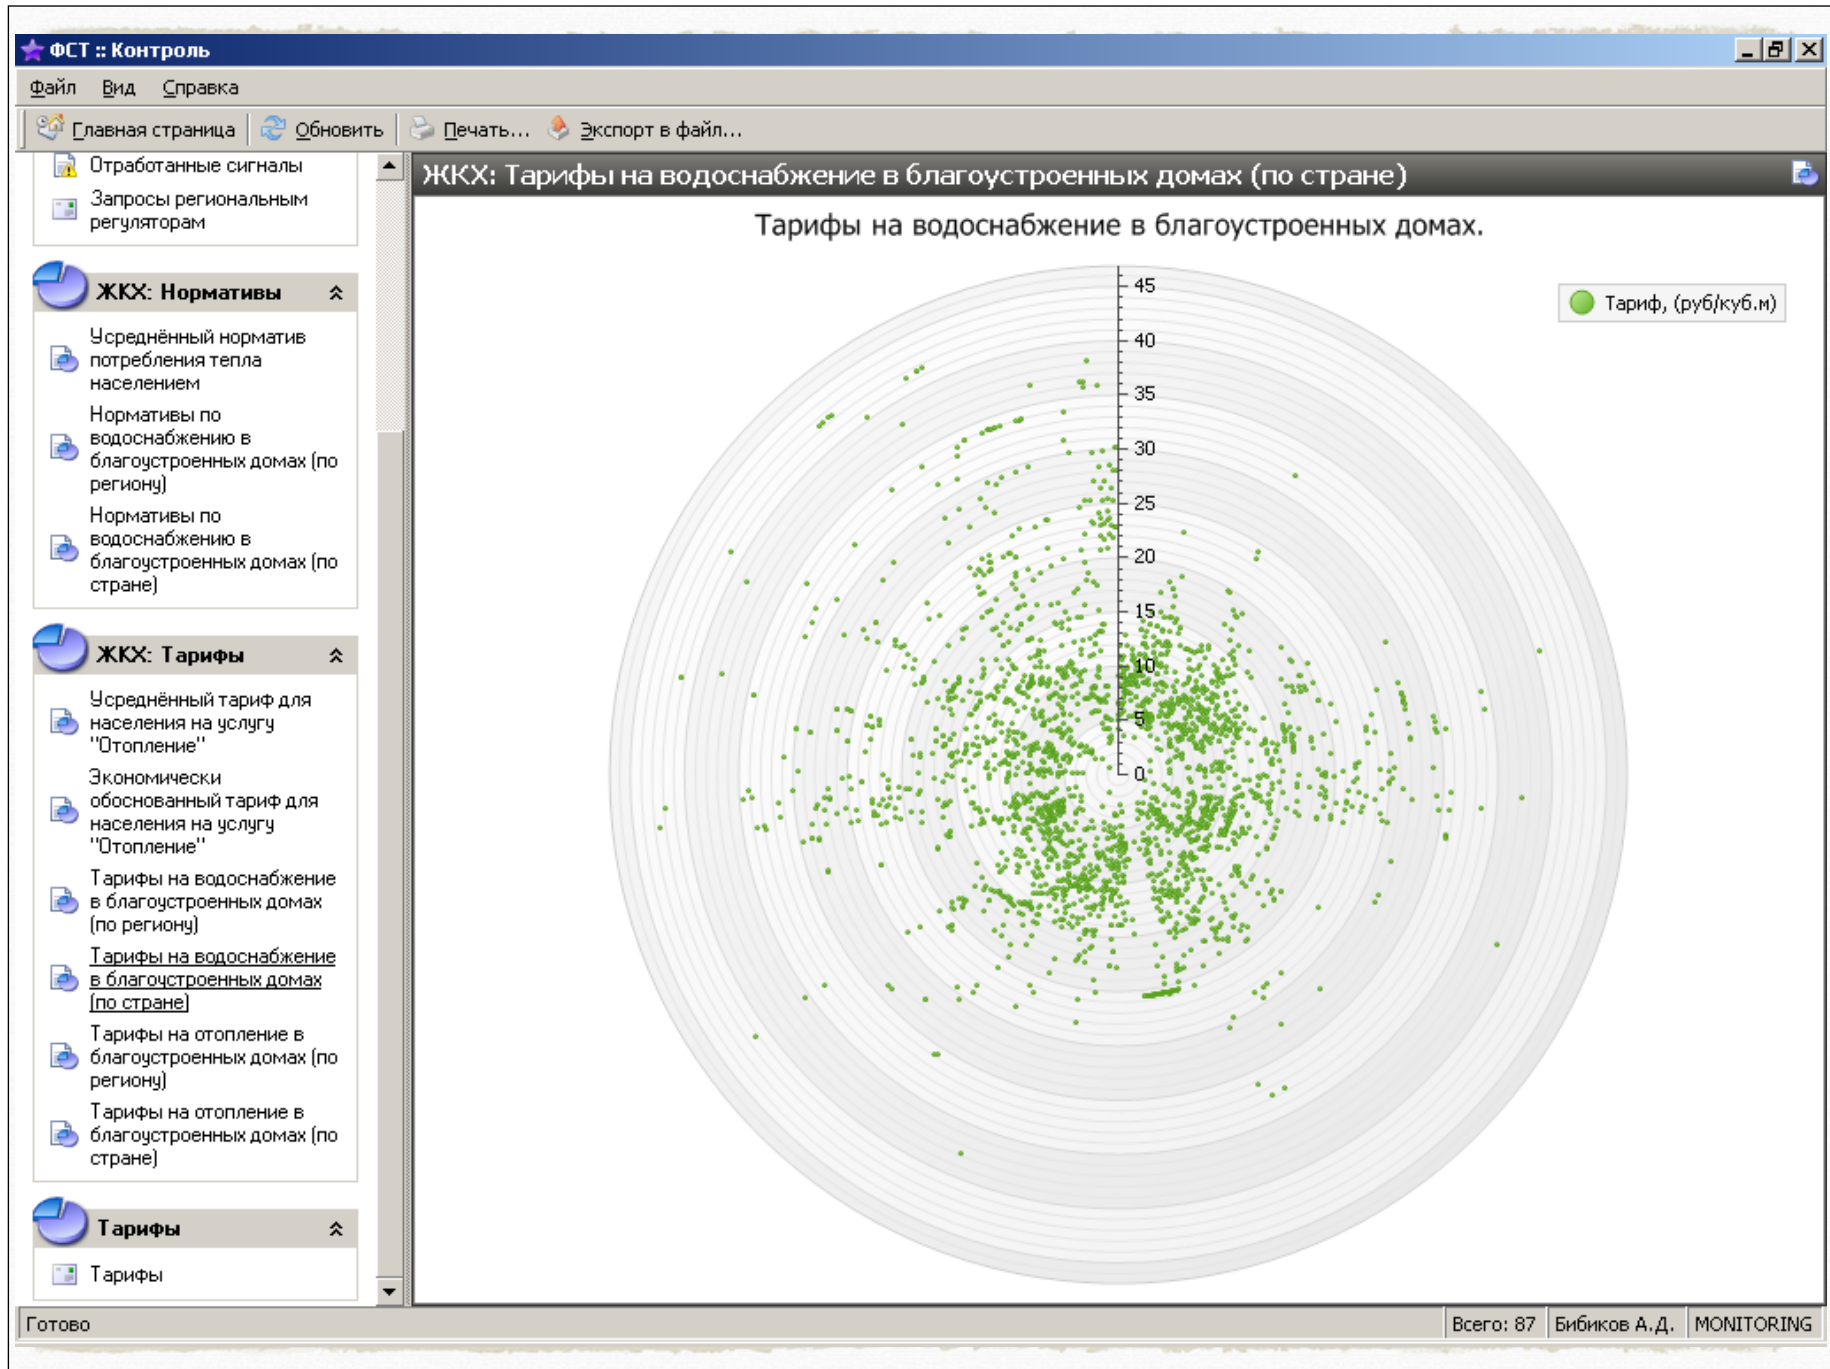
ФСТ :: Контроль

Файл Вид Справка

Главная страница Обновить Печать... Экспорт в файл...

Отработанные сигналы

Запросы региональным регуляторам

ЖКХ: Нормативы

Усреднённый норматив потребления тепла населением

Нормативы по водоснабжению в благоустроенных домах (по региону)

Нормативы по водоснабжению в благоустроенных домах (по стране)

ЖКХ: Тарифы

Усреднённый тариф для населения на услугу "Отопление"

Экономически обоснованный тариф для населения на услугу "Отопление"

Тарифы на водоснабжение в благоустроенных домах (по региону)

Тарифы на водоснабжение в благоустроенных домах (по стране)

Тарифы на отопление в благоустроенных домах (по региону)

Тарифы на отопление в благоустроенных домах (по стране)

Тарифы

Тарифы

ЖКХ: Тарифы на водоснабжение в благоустроенных домах (по стране)

Тарифы на водоснабжение в благоустроенных домах.

Тариф, (руб/куб.м)

45
40
35
30
25
20
15
10
5
0

Готово | Всего: 87 | Бибиков А.Д. | MONITORING